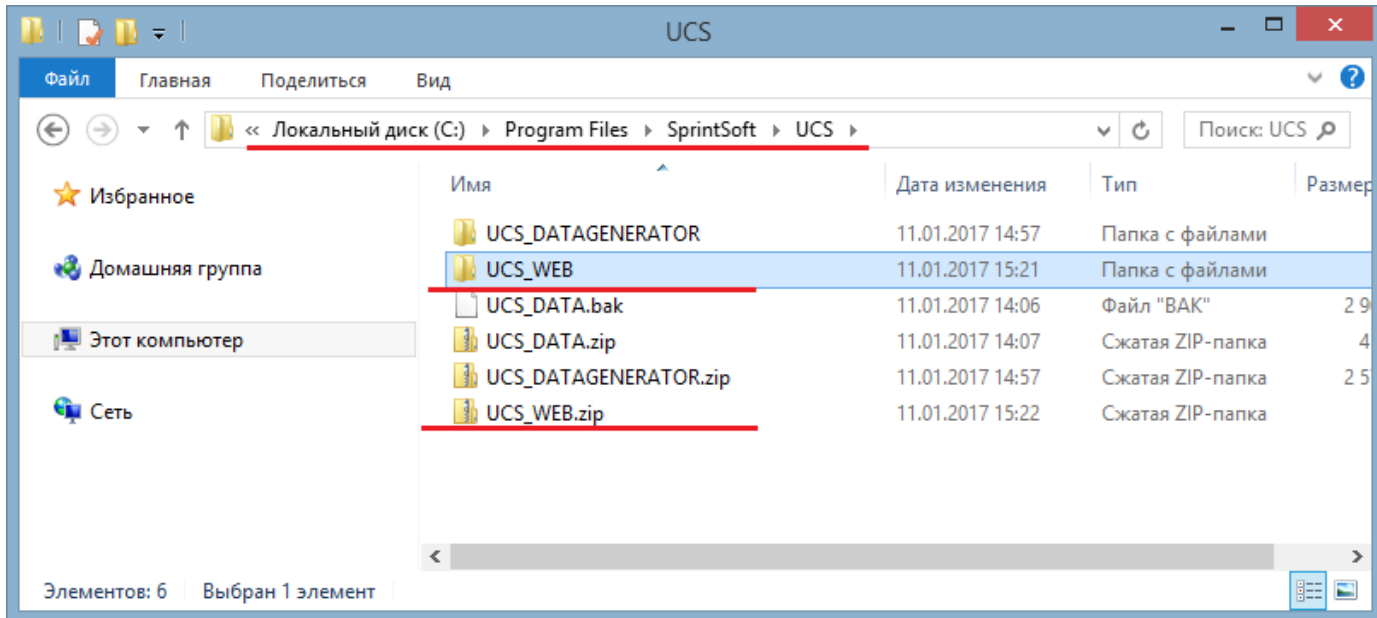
UCS

Файл Главная Поделиться Вид

« Локальный диск (C:) › Program Files › SprintSoft › UCS ›

Поиск: UCS

Избранное

Домашняя группа

Этот компьютер

Сеть

| Имя | Дата изменения | Тип | Размер |
|---|---|---|---|
| UCS_DATAGENERATOR | 11.01.2017 14:57 | Папка с файлами | |
| UCS_WEB | 11.01.2017 15:21 | Папка с файлами | |
| UCS_DATA.bak | 11.01.2017 14:06 | Файл "BAK" | 2 9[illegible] |
| UCS_DATA.zip | 11.01.2017 14:07 | Сжатая ZIP-папка | 4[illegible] |
| UCS_DATAGENERATOR.zip | 11.01.2017 14:57 | Сжатая ZIP-папка | 2 5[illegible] |
| UCS_WEB.zip | 11.01.2017 15:22 | Сжатая ZIP-папка | |

Элементов: 6 Выбран 1 элемент